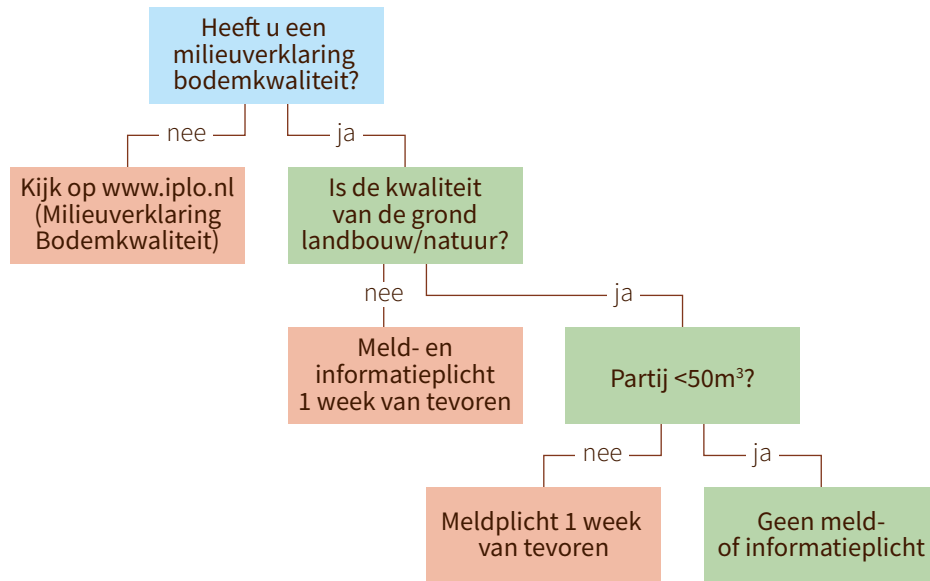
Heeft u een milieuverklaring bodemkwaliteit?

nee

ja

Kijk op www.iplo.nl (Milieuverklaring Bodemkwaliteit)

Is de kwaliteit van de grond landbouw/natuur?

nee

ja

Meld- en informatieplicht 1 week van tevoren

Partij <50m$^3$?

nee

ja

Meldplicht 1 week van tevoren

Geen meld- of informatieplicht